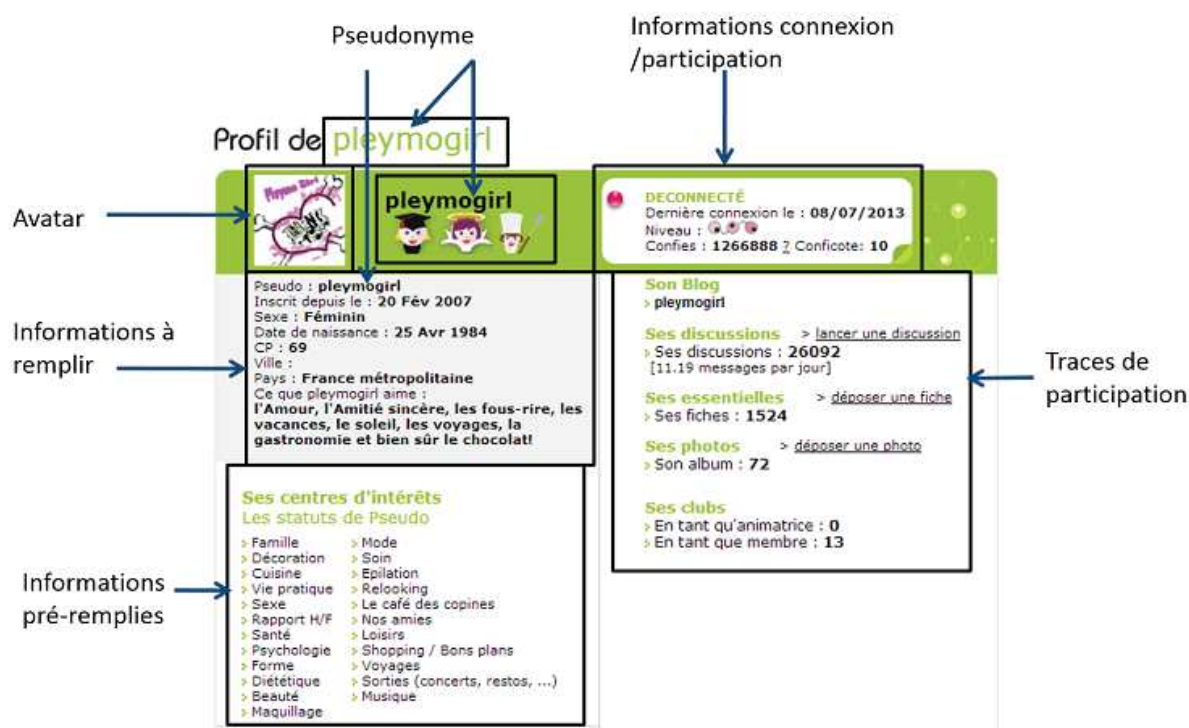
Pseudonyme

Informations connexion /participation

Profil de pleymogirl

Avatar

pleymogirl

DECONNECTÉ
Dernière connexion le : 08/07/2013
Niveau :
Confies : 1266888 ? Conficote : 10

Informations à remplir

Pseudo : pleymogirl
Inscrit depuis le : 20 Fév 2007
Sexe : Féminin
Date de naissance : 25 Avr 1984
CP : 69
Ville :
Pays : France métropolitaine
Ce que pleymogirl aime :
l'Amour, l'Amitié sincère, les fous-rire, les vacances, le soleil, les voyages, la gastronomie et bien sûr le chocolat!

Son Blog
› pleymogirl

Ses discussions > lancer une discussion
› Ses discussions : 26092
[11.19 messages par jour]

Ses essentielles > déposer une fiche
› Ses fiches : 1524

Ses photos > déposer une photo
› Son album : 72

Ses clubs
› En tant qu'animatrice : 0
› En tant que membre : 13

Traces de participation

Ses centres d'intérêts
Les statuts de Pseudo

› Famille
› Décoration
› Cuisine
› Vie pratique
› Sexe
› Rapport H/F
› Santé
› Psychologie
› Forme
› Diététique
› Beauté
› Maquillage

› Mode
› Soin
› Epilation
› Relooking
› Le café des copines
› Nos amies
› Loisirs
› Shopping / Bons plans
› Voyages
› Sorties (concerts, restos, ...)
› Musique

Informations pré-remplies